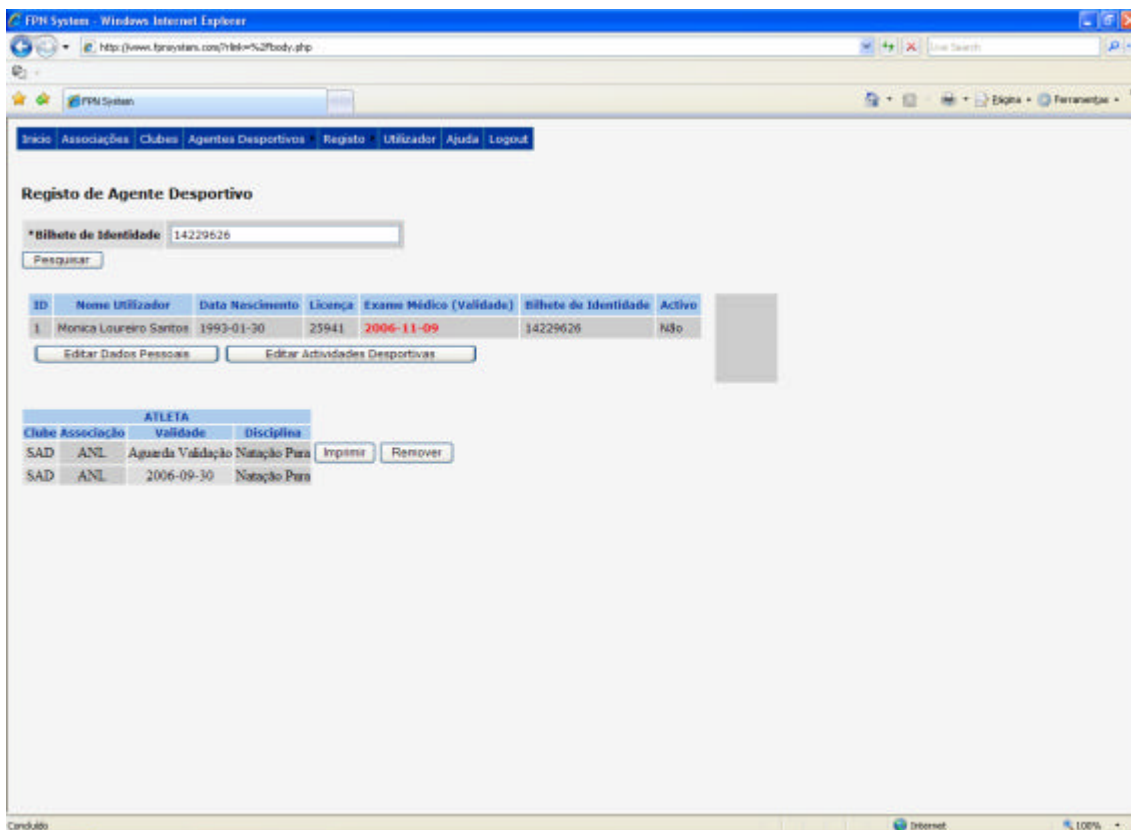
FPN System - Windows Internet Explorer

http://www.fpnsystem.com/?link=%2Fbody.php

Live Search

FPN System

Página • Ferramentas •

Inicio | Associações | Clubes | Agentes Desportivos | Registo | Utilizador | Ajuda | Logout

Registo de Agente Desportivo

*Bilhete de Identidade 14229626

Pesquisar

| ID | Nome Utilizador | Data Nascimento | Licença | Exame Médico (Validade) | Bilhete de Identidade | Activo |
|---|---|---|---|---|---|---|
| 1 | Monica Loureiro Santos | 1993-01-30 | 25941 | 2006-11-09 | 14229626 | Não |

Editar Dados Pessoais | Editar Actividades Desportivas

| ATLETA | | | |
|---|---|---|---|
| Clube | Associação | Validade | Disciplina |
| SAD | ANL | Aguarda Validação | Natação Pura |
| SAD | ANL | 2006-09-30 | Natação Pura |

Imprimir | Remover

Concluído

Internet

100%